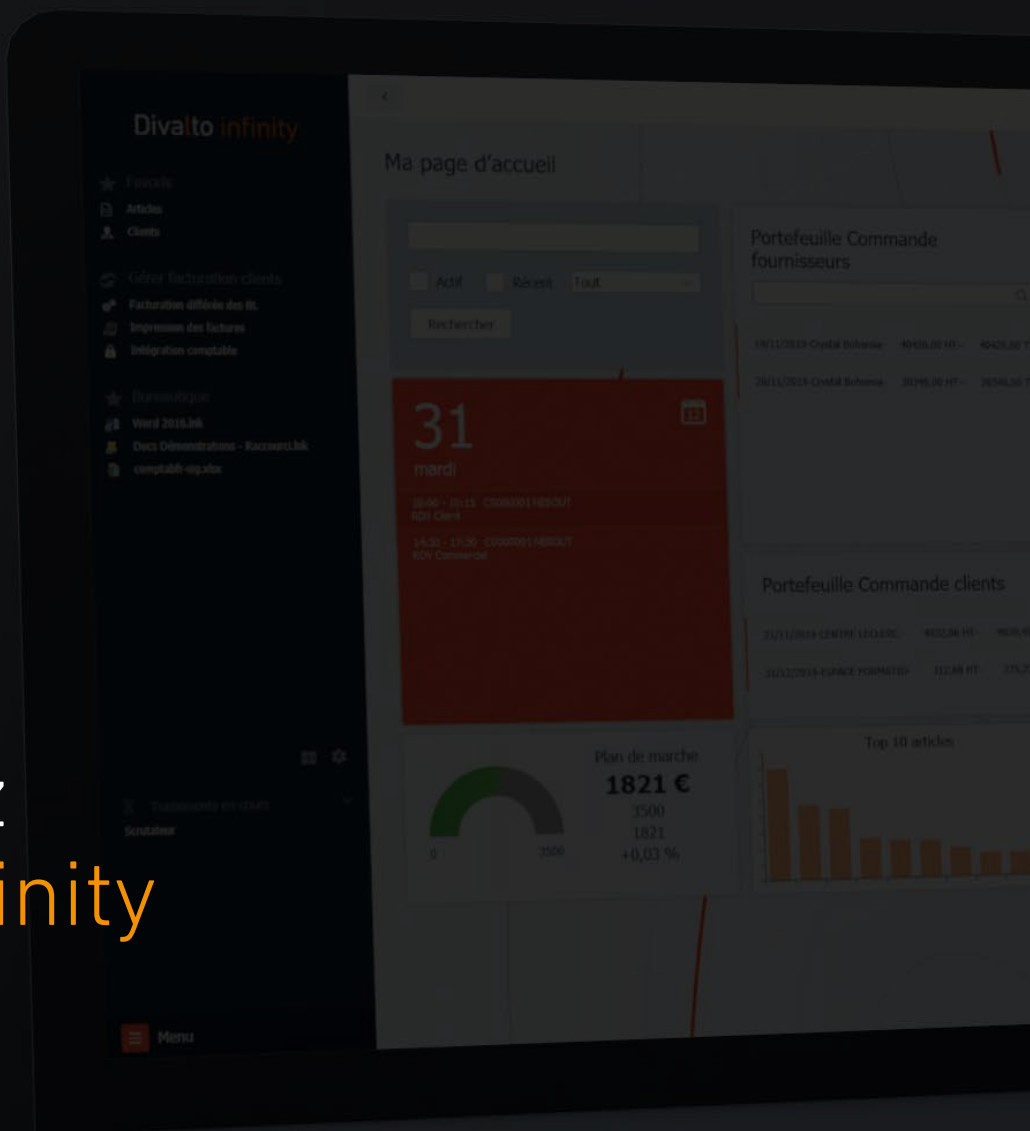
Divalto infinity

Favoris
Articles
Clients

Gérer facturation clients
Facturation différée des BL
Impression des factures
Intégration comptable

Bureautique
Word 2016.lnk
Docs Démonstrations - Raccourci.lnk
comptabli-op.xlsx

Traitements en cours
Scrutateur

Menu

Ma page d'accueil

Actif
Récent
Tout
Rechercher

31
mardi
10:00 - 10:15 C000001 HERDUT
RDV Client
14:30 - 17:30 C000001 HERDUT
RDV Commercial

Plan de marche
1821 €
3500
1821
+0,03 %
0
3500

Portefeuille Commande fournisseurs
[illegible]

Portefeuille Commande clients
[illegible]

Top 10 articles

z
inity